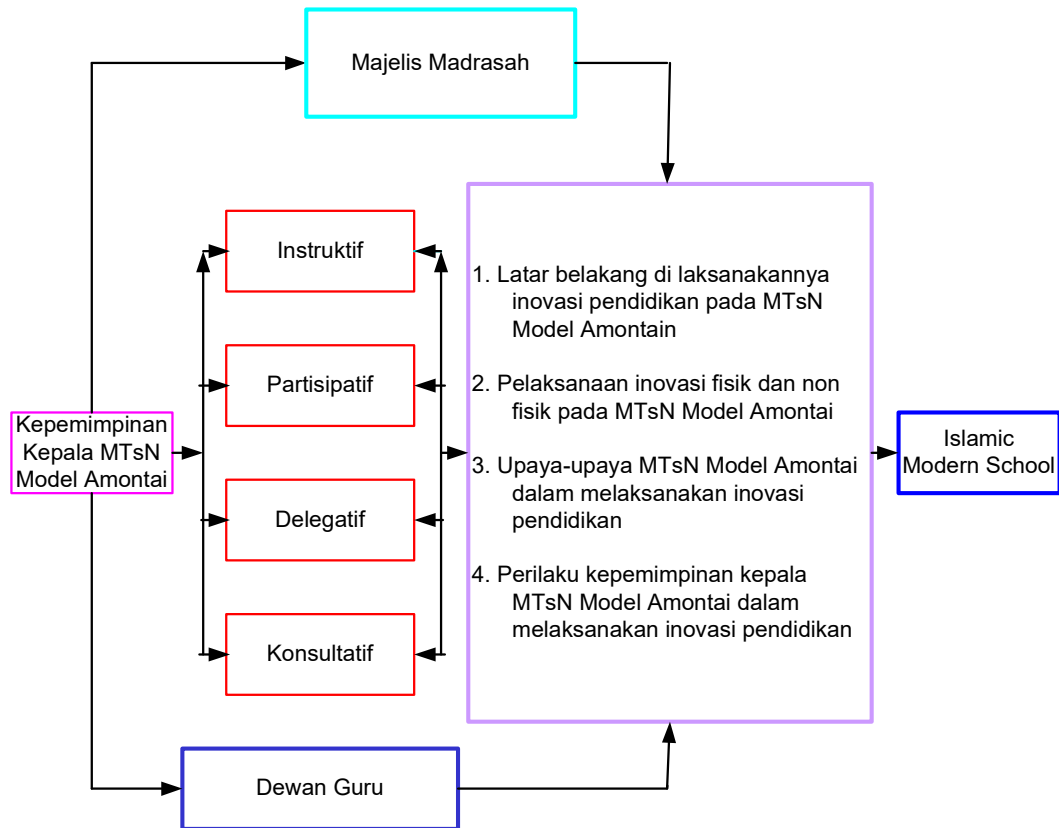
Majelis Madrasah

Instruktif

Partisipatif

Delegatif

Konsultatif

Kepemimpinan Kepala MTsN Model Amontai

1. Latar belakang di laksanakannya inovasi pendidikan pada MTsN Model Amontain

2. Pelaksanaan inovasi fisik dan non fisik pada MTsN Model Amontai

3. Upaya-upaya MTsN Model Amontai dalam melaksanakan inovasi pendidikan

4. Perilaku kepemimpinan kepala MTsN Model Amontai dalam melaksanakan inovasi pendidikan

Islamic Modern School

Dewan Guru